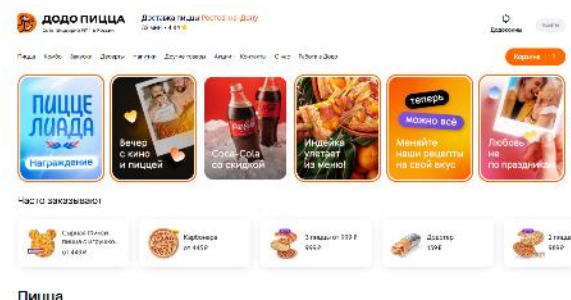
ДОДО ПИЦЦА
Доставка пиццы Ростов-на-Дону
Корзина

ПИЦЦЕ ЛИАДА
Награждение

Вечер с кино и пиццей

Coca-Cola со скидкой

Индейка улетает из меню!

теперь можно всё
Меняйте наши рецепты на свой вкус

Любовь не по праздникам

Часто заказывают

Карбонара
от 449 ₽

Додстер
159 ₽

Пицца